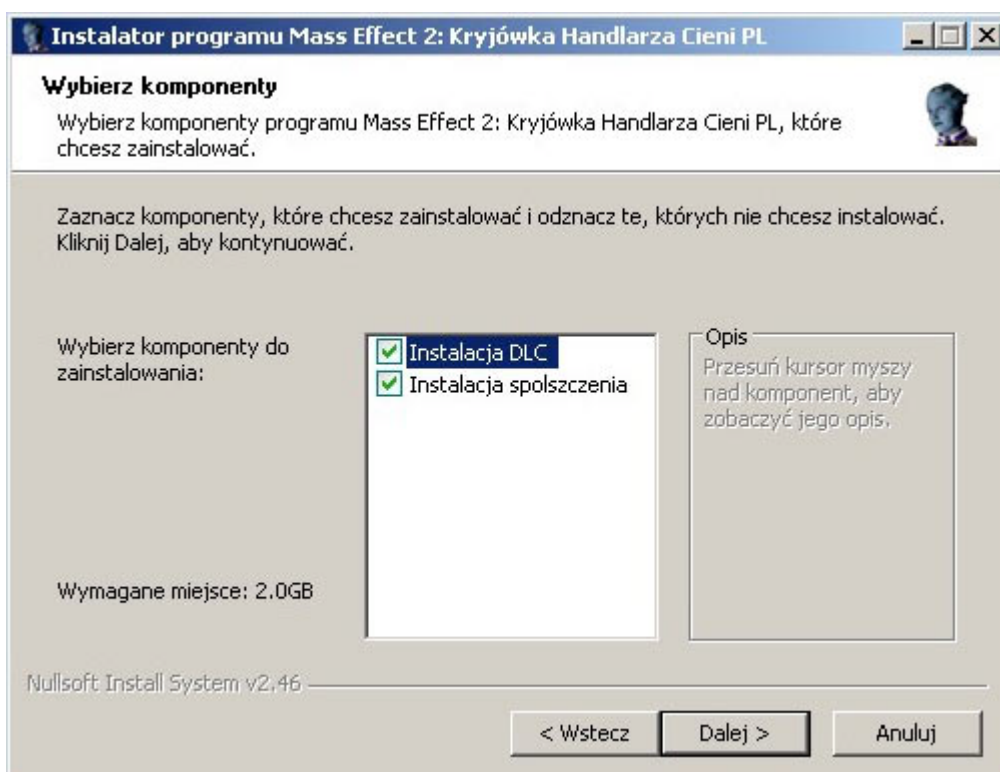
Instalator programu Mass Effect 2: Kryjówka Handlarza Cieni PL

Wybierz komponenty

Wybierz komponenty programu Mass Effect 2: Kryjówka Handlarza Cieni PL, które chcesz zainstalować.

Zaznacz komponenty, które chcesz zainstalować i odznacz te, których nie chcesz instalować. Kliknij Dalej, aby kontynuować.

Wybierz komponenty do zainstalowania:

Instalacja DLC
Instalacja spolszczenia

Opis
Przesuń kursor myszy nad komponent, aby zobaczyć jego opis.

Wymagane miejsce: 2.0GB

Nullsoft Install System v2.46

< Wstecz
Dalej >
Anuluj